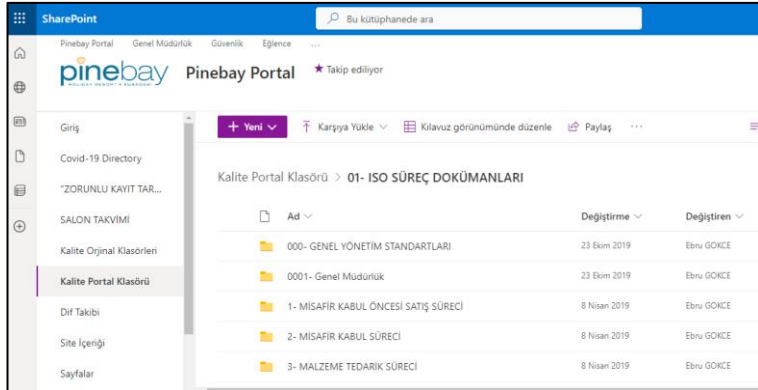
SharePoint

Bu kütüphanede ara

Pinebay Portal Genel Müdürlük Güvenlik Eğlence ...

pinebay HOLIDAY RESORT + KUŞADASI Pinebay Portal ★ Takip ediliyor

Giriş

Covid-19 Directory

"ZORUNLU KAYIT TAR...

SALON TAKVİMİ

Kalite Orjinal Klasörleri

Kalite Portal Klasörü

Dif Takibi

Site İçeriği

Sayfalar

+ Yeni

Karşıya Yükle

Kılavuz görünümünde düzenle

Paylaş

...

Kalite Portal Klasörü > 01- ISO SÜREÇ DOKÜMANLARI

| Ad | Değiştirme | Değiştiren |
|---|---|---|
| 000- GENEL YÖNETİM STANDARTLARI | 23 Ekim 2019 | Ebru GOKCE |
| 0001- Genel Müdürlük | 23 Ekim 2019 | Ebru GOKCE |
| 1- MİSAFİR KABUL ÖNCESİ SATIŞ SÜRECİ | 8 Nisan 2019 | Ebru GOKCE |
| 2- MİSAFİR KABUL SÜRECİ | 8 Nisan 2019 | Ebru GOKCE |
| 3- MALZEME TEDARİK SÜRECİ | 8 Nisan 2019 | Ebru GOKCE |